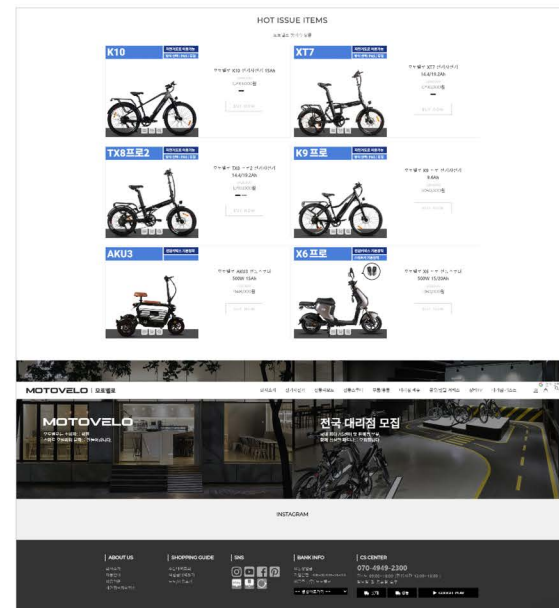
HOT ISSUE ITEMS

K10

XT7

BUY NOW

BUY NOW

TX8프로2

K9 프로

BUY NOW

BUY NOW

AKU3

X6 프로

BUY NOW

BUY NOW

MOTOVELO | 모토벨로

MOTOVELO

전국 대리점 모집

INSTAGRAM

ABOUT US

SHOPPING GUIDE

SNS

BANK INFO

CS CENTER

070-4949-2300